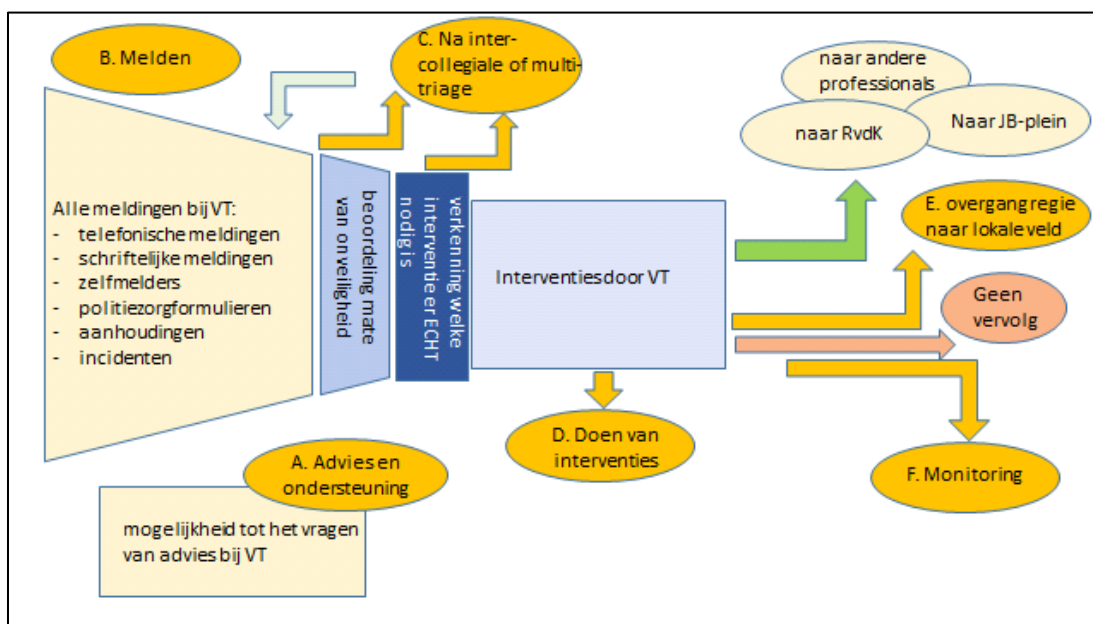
B. Melden

C. Na inter-collegiale of multi-triage

naar andere professionals

naar RvdK

Naar JB-plein

Alle meldingen bij VT:
- telefonische meldingen
- schriftelijke meldingen
- zelfmelders
- politiezorgformulieren
- aanhoudingen
- incidenten

beoordeling mate van onveiligheid

verkenning welke interventie er ECHT nodig is

Interventies door VT

E. overgang regie naar lokale veld

Geen vervolg

D. Doen van interventies

F. Monitoring

A. Advies en ondersteuning

mogelijkheid tot het vragen van advies bij VT